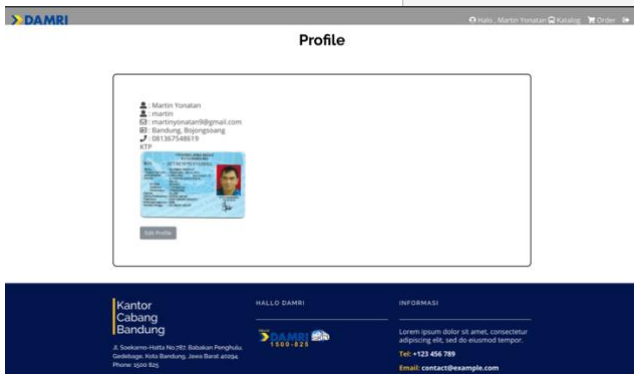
DAMRI

Halo , Martin Yonatan Katalog Order

Profile

: Martin Yonatan
: martin
: martinyonatan9@gmail.com
: Bandung, Bojongsoang
: 081367548619
KTP

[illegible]

Edit Profile

Kantor Cabang Bandung

Jl. Soekarno-Hatta No.787, Babakan Penghulu, Gedebage, Kota Bandung, Jawa Barat 40294
Phone: 1500 825

HALLO DAMRI

DAMRI
1500-825

INFORMASI

Lorem ipsum dolor sit amet, consectetur adipiscing elit, sed do eiusmod tempor.

Tel: +123 456 789

Email: contact@example.com